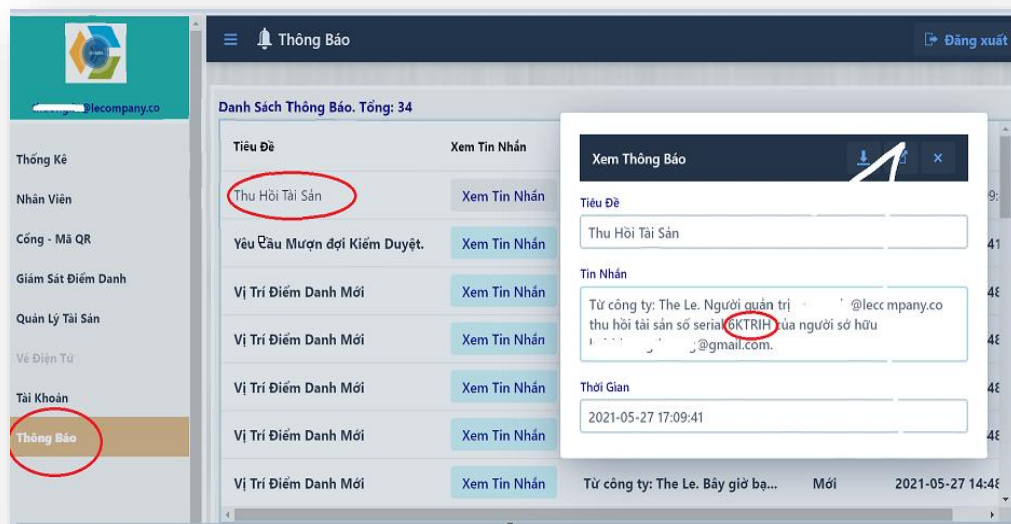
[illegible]@lecompany.co

Thống Kê
Nhân Viên
Cổng - Mã QR
Giám Sát Điểm Danh
Quản Lý Tài Sản
Vé Điện Tử
Tài Khoản
Thông Báo

Thông Báo
Đăng xuất

Danh Sách Thông Báo. Tổng: 34

| Tiêu Đề | Xem Tin Nhắn | | | |
|---|---|---|---|---|
| Thu Hồi Tài Sản | Xem Tin Nhắn | | | 9: |
| Yêu Cầu Mượn đợi Kiểm Duyệt. | Xem Tin Nhắn | | | 41 |
| Vị Trí Điểm Danh Mới | Xem Tin Nhắn | | | 48 |
| Vị Trí Điểm Danh Mới | Xem Tin Nhắn | | | 48 |
| Vị Trí Điểm Danh Mới | Xem Tin Nhắn | | | 48 |
| Vị Trí Điểm Danh Mới | Xem Tin Nhắn | | | 48 |
| Vị Trí Điểm Danh Mới | Xem Tin Nhắn | Từ công ty: The Le. Bây giờ bạ... | Mới | 2021-05-27 14:48 |

Xem Thông Báo

Tiêu Đề
Thu Hồi Tài Sản

Tin Nhắn
Từ công ty: The Le. Người quản trị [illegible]@leccompany.co thu hồi tài sản số serial 6KTRIH của người sở hữu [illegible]@gmail.com.

Thời Gian
2021-05-27 17:09:41